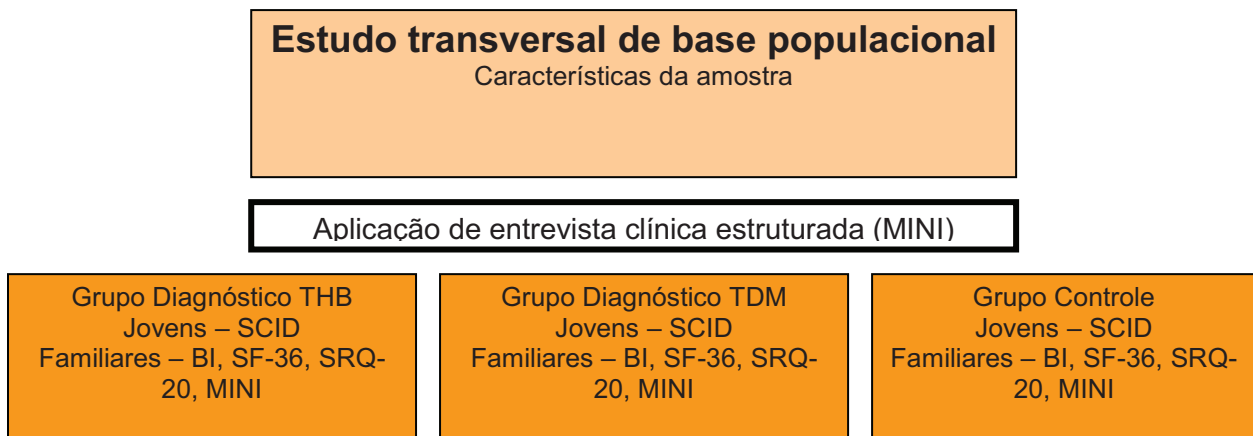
Estudo transversal de base populacional
Características da amostra

Aplicação de entrevista clínica estruturada (MINI)

Grupo Diagnóstico THB
Jovens – SCID
Familiares – BI, SF-36, SRQ-20, MINI

Grupo Diagnóstico TDM
Jovens – SCID
Familiares – BI, SF-36, SRQ-20, MINI

Grupo Controle
Jovens – SCID
Familiares – BI, SF-36, SRQ-20, MINI